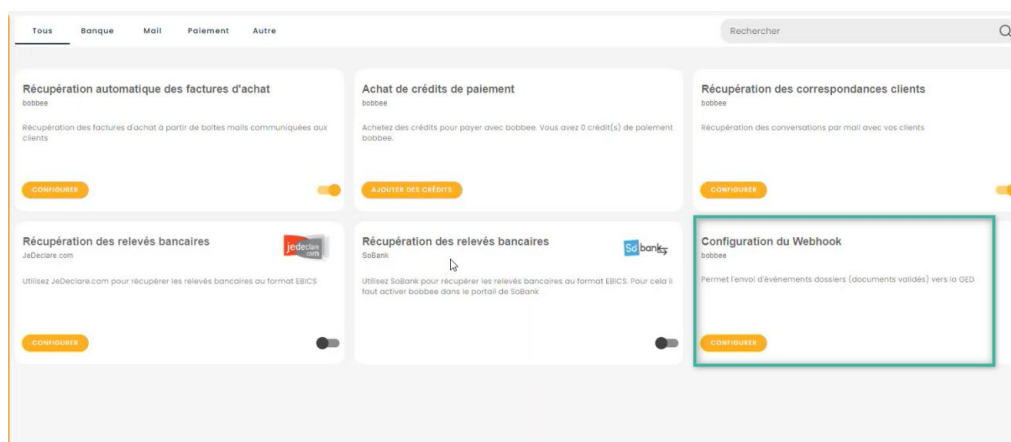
Tous Banque Mail Paiement Autre

Rechercher

Récupération automatique des factures d'achat
bobbee
Récupération des factures d'achat à partir de boites mails communiquées aux clients
CONFIGURER

Achat de crédits de paiement
bobbee
Achetez des crédits pour payer avec bobbee. Vous avez 0 crédit(s) de paiement bobbee.
AJOUTER DES CRÉDITS

Récupération des correspondances clients
bobbee
Récupération des conversations par mail avec vos clients
CONFIGURER

Récupération des relevés bancaires
JeDeclare.com
jedeclare.com
Utilisez JeDeclare.com pour récupérer les relevés bancaires au format EBICS
CONFIGURER

Récupération des relevés bancaires
SoBank
Sobank
Utilisez SoBank pour récupérer les relevés bancaires au format EBICS. Pour cela il faut activer bobbee dans le portail de SoBank

Configuration du Webhook
bobbee
Permet l'envoi d'événements dossiers (documents validés) vers la GED
CONFIGURER